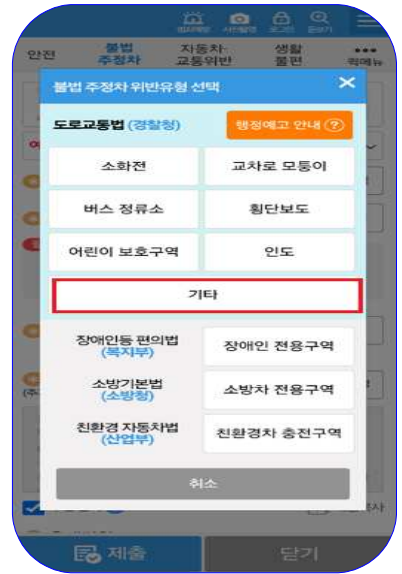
마이메뉴 사진첨부 로그인 돋보기

안전 불법 주정차 자동차· 교통위반 생활 불편 ••• 위메뉴

불법 주정차 위반유형 선택

도로교통법 (경찰청)

행정예고 안내 ?

소화전

교차로 모퉁이

버스 정류소

횡단보도

어린이 보호구역

인도

기타

장애인등 편의법 (복지부)

장애인 전용구역

소방기본법 (소방청)

소방차 전용구역

친환경 자동차법 (산업부)

친환경차 충전구역

취소

제출

닫기